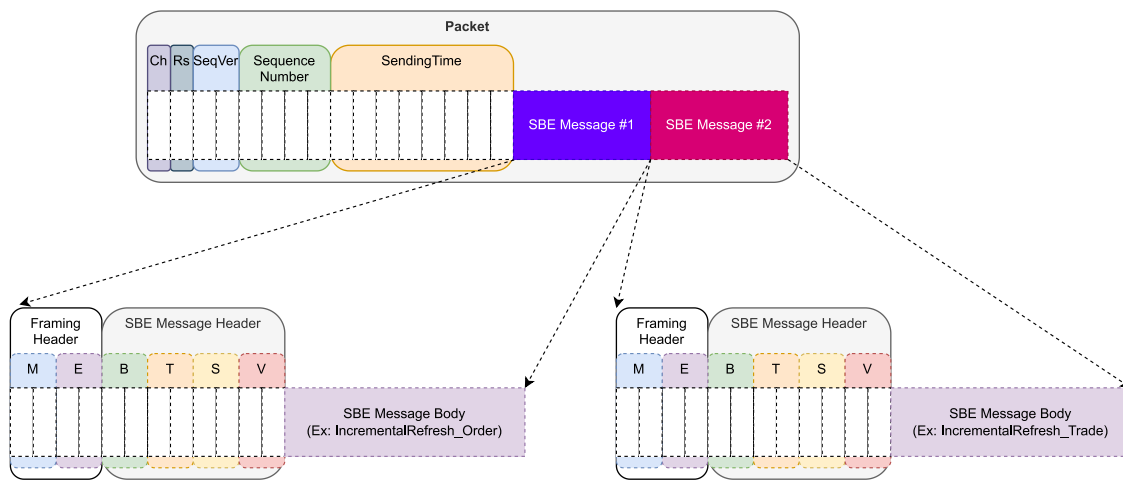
Packet

Ch Rs SeqVer Sequence Number SendingTime

SBE Message #1

SBE Message #2

Framing Header

SBE Message Header

M E B T S V

SBE Message Body
(Ex: IncrementalRefresh_Order)

Framing Header

SBE Message Header

M E B T S V

SBE Message Body
(Ex: IncrementalRefresh_Trade)